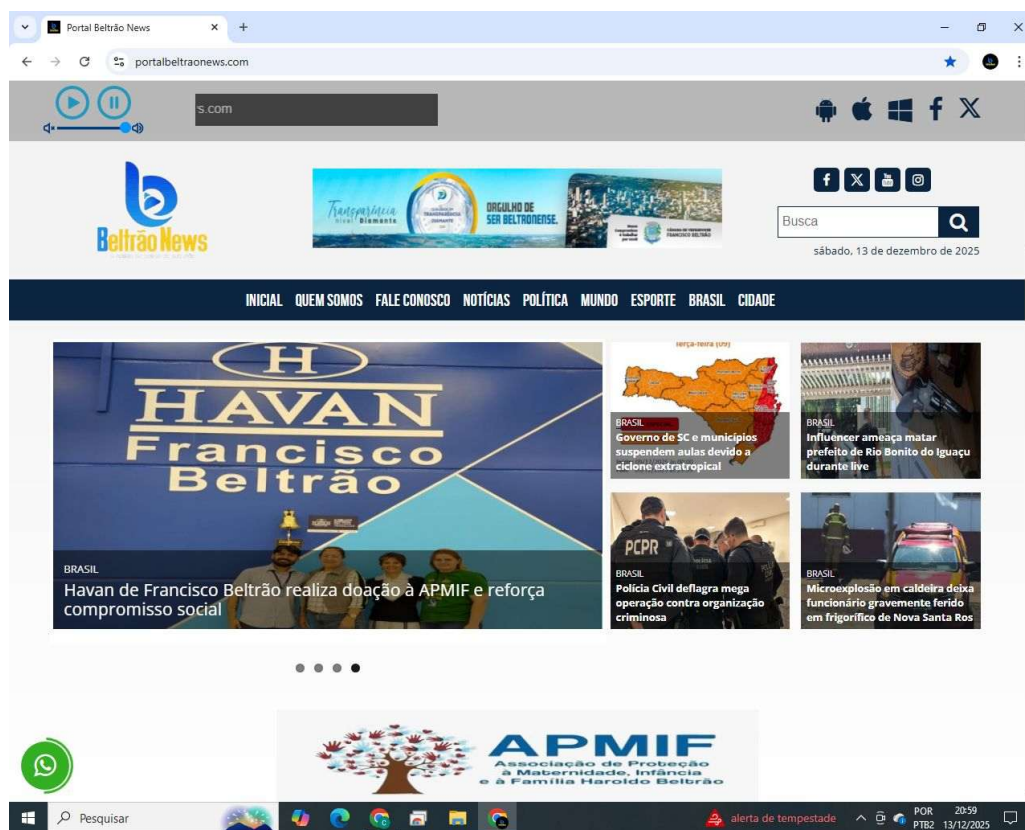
Portal Beltrão News
portalbeltraonews.com

s.com

Beltrão News

Transparência Diamante
ORGULHO DE SER BELTRONENSE.

Busca
sábado, 13 de dezembro de 2025

INICIAL QUEM SOMOS FALE CONOSCO NOTÍCIAS POLÍTICA MUNDO ESPORTE BRASIL CIDADE

H HAVAN Francisco Beltrão

BRASIL
Havan de Francisco Beltrão realiza doação à APMIF e reforça compromisso social

terça-feira (09)

BRASIL
Governo de SC e municípios suspendem aulas devido a ciclone extratropical

BRASIL
Influencer ameaça matar prefeito de Rio Bonito do Iguaçu durante live

PCPR
BRASIL
Polícia Civil deflagra mega operação contra organização criminosa

BRASIL
Microexplosão em caldeira deixa funcionário gravemente ferido em frigorífico de Nova Santa Ros

APMIF
Associação de Proteção à Maternidade, Infância e à Família Haroldo Beltrão

Pesquisar
alerta de tempestade
POR PTB2 20:59 13/12/2025